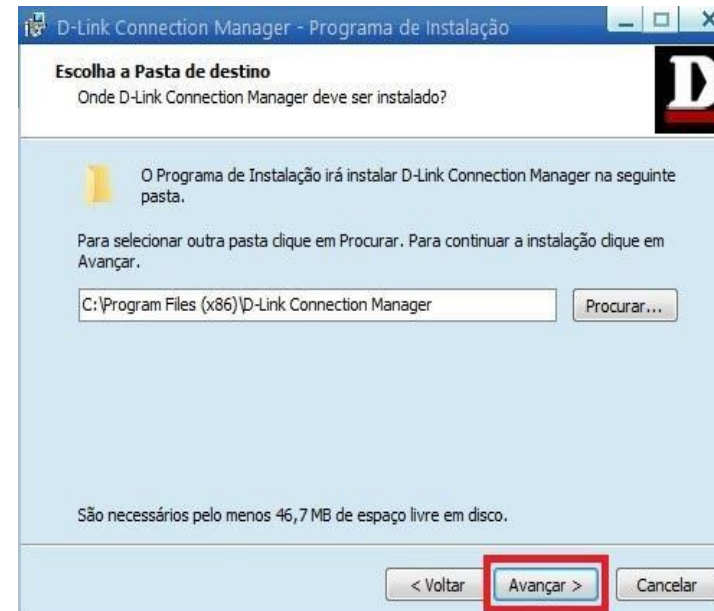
D-Link Connection Manager - Programa de Instalação

Escolha a Pasta de destino
Onde D-Link Connection Manager deve ser instalado?

O Programa de Instalação irá instalar D-Link Connection Manager na seguinte pasta.

Para selecionar outra pasta clique em Procurar. Para continuar a instalação clique em Avançar.

C:\Program Files (x86)\D-Link Connection Manager

Procurar...

São necessários pelo menos 46,7 MB de espaço livre em disco.

< Voltar

Avançar >

Cancelar